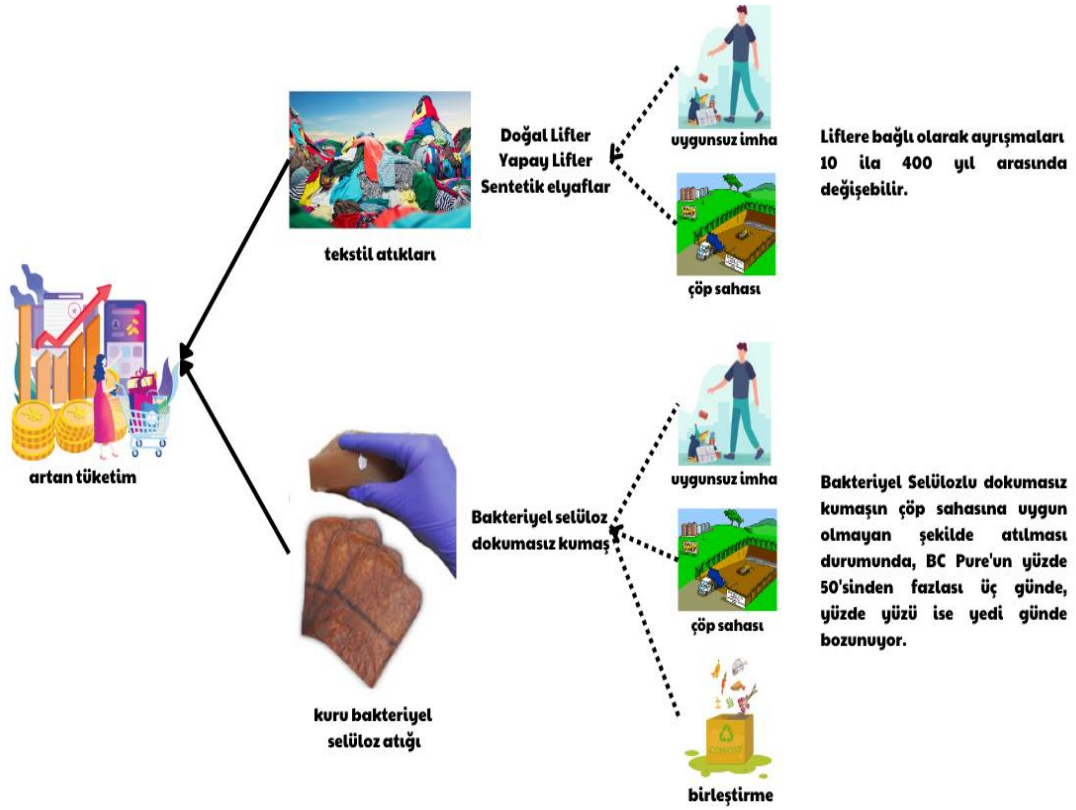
artan tüketim

tekstil atıkları

Doğal Lifler
Yapay Lifler
Sentetik elyaflar

uygunsuz imha

çöp sahası

Liflere bağlı olarak ayrışmaları 10 ila 400 yıl arasında değişebilir.

kuru bakteriyel selüloz atığı

Bakteriyel selüloz dokumasız kumaş

uygunsuz imha

çöp sahası

COMPOST

birleştirme

Bakteriyel Selülozlu dokumasız kumaşın çöp sahasına uygun olmayan şekilde atılması durumunda, BC Pure'un yüzde 50'sinden fazlası üç günde, yüzde yüzü ise yedi günde bozunuyor.